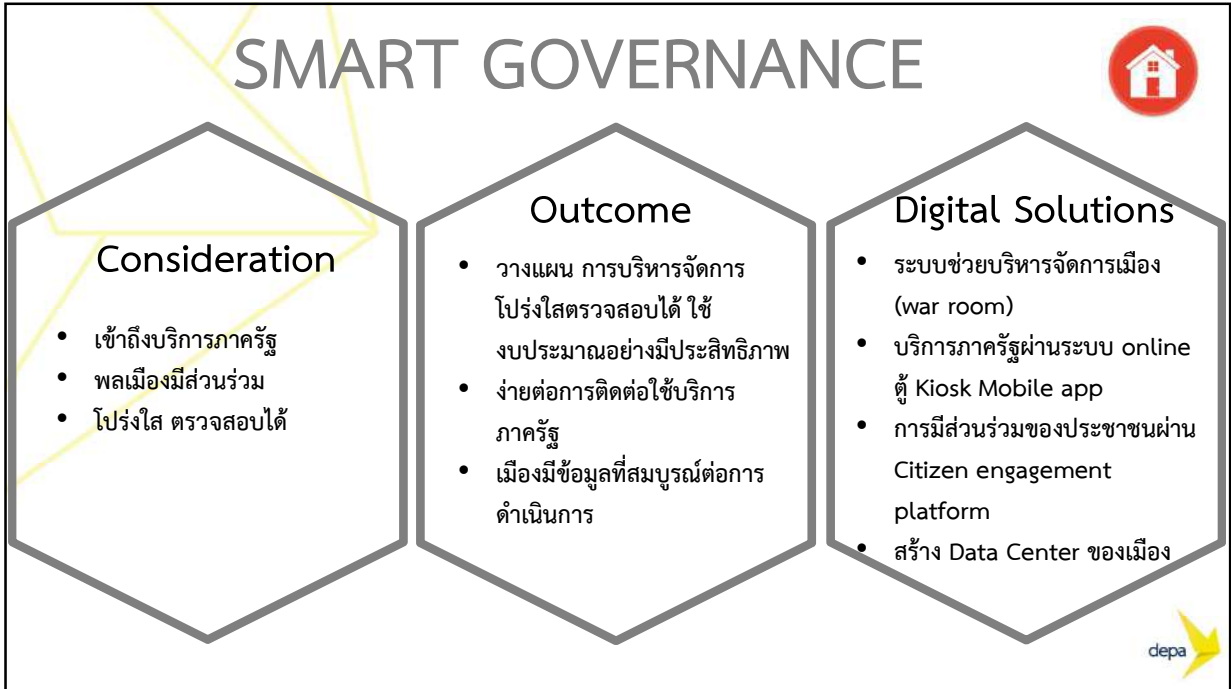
SMART GOVERNANCE

Consideration

- เข้าถึงบริการภาครัฐ
- พลเมืองมีส่วนร่วม
- โปร่งใส ตรวจสอบได้

Outcome

- วางแผน การบริหารจัดการ โปร่งใสตรวจสอบได้ ใช้งบประมาณอย่างมีประสิทธิภาพ
- ง่ายต่อการติดต่อใช้บริการภาครัฐ
- เมืองมีข้อมูลที่สมบูรณ์ต่อการดำเนินการ

Digital Solutions

- ระบบช่วยบริหารจัดการเมือง (war room)
- บริการภาครัฐผ่านระบบ online ตู้ Kiosk Mobile app
- การมีส่วนร่วมของประชาชนผ่าน Citizen engagement platform
- สร้าง Data Center ของเมือง

depa